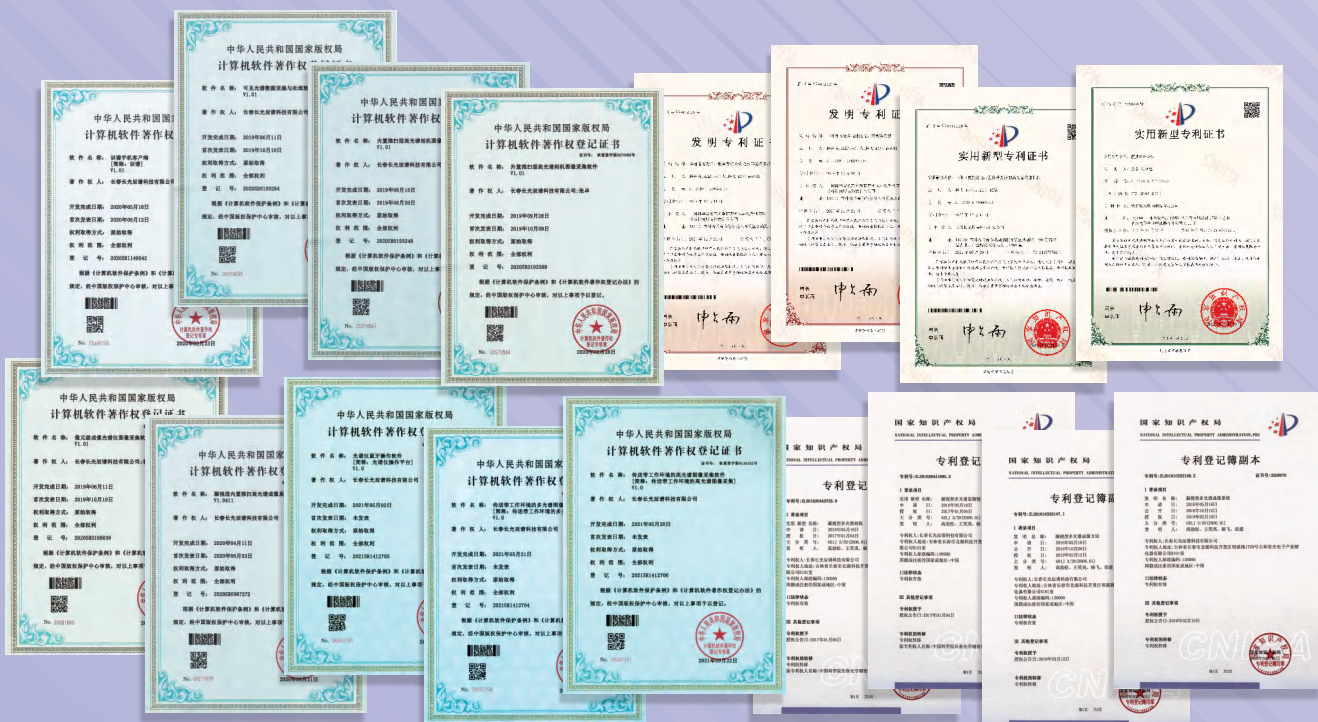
中华人民共和国国家版权局
计算机软件著作权登记证书

软件名称：外置微幻面高光谱相机图像采集软件 V1.01
著作权人：长春长光辰谱科技有限公司；张卓
开发完成日期：2019年09月10日
首次发表日期：2019年09月20日
权利取得方式：原始取得
权利范围：全部权利
登记号：2020SR100389

根据《计算机软件保护条例》和《计算机软件著作权登记办法》的规定，经中国版权保护中心审核，对以上事项予以登记。

中华人民共和国国家版权局
计算机软件著作权登记证书

软件名称：传送带工作环境的高光谱图像采集软件 [简称：传送带工作环境高光谱图像采集] V1.0
著作权人：长春长光辰谱科技有限公司
开发完成日期：2021年05月20日
首次发表日期：未发表
权利取得方式：原始取得
权利范围：全部权利
登记号：2021SR1412706

根据《计算机软件保护条例》和《计算机软件著作权登记办法》的规定，经中国版权保护中心审核，对以上事项予以登记。

发明专利证书

发明专利证书

实用新型专利证书

实用新型专利证书

国家知识产权局
专利登记簿副本

国家知识产权局
专利登记簿副本

国家知识产权局
NATIONAL INTELLECTUAL PROPERTY ADMINISTRATION
专利登记簿副本

国家知识产权局
NATIONAL INTELLECTUAL PROPERTY ADMINISTRATION, PRC
专利登记簿副本

CNIPA